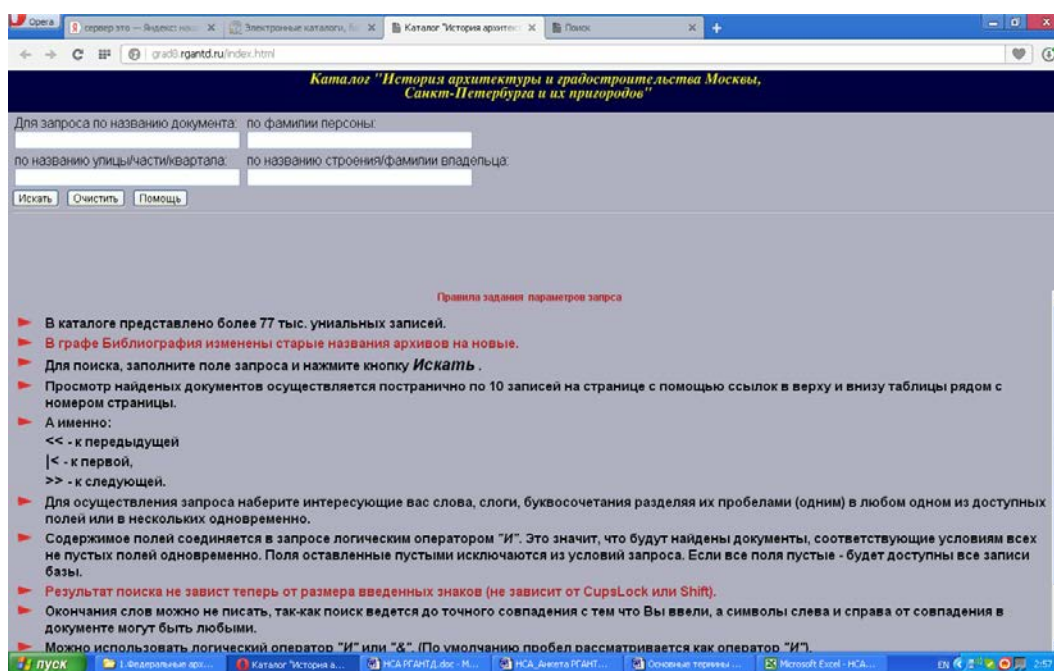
Opera | сервер это — Яндекс: нашл | Электронные каталоги, | Каталог "История архитект | Поиск

grad8.rgantd.ru/index.html

Каталог "История архитектуры и градостроительства Москвы, Санкт-Петербурга и их пригородов"

Для запроса по названию документа: по фамилии персоны:

по названию улицы/части/квартала: по названию строения/фамилии владельца:

Искать Очистить Помощь

Правила задания параметров запроса

В каталоге представлено более 77 тыс. униальных записей.

В графе Библиография изменены старые названия архивов на новые.

Для поиска, заполните поле запроса и нажмите кнопку Искать .

Просмотр найденных документов осуществляется постранично по 10 записей на странице с помощью ссылок в верху и внизу таблицы рядом с номером страницы.

А именно:
<< - к передыдущей
|< - к первой,
>> - к следующей.

Для осуществления запроса наберите интересующие вас слова, слоги, буквосочетания разделяя их пробелами (одним) в любом одном из доступных полей или в нескольких одновременно.

Содержимое полей соединяется в запросе логическим оператором "И". Это значит, что будут найдены документы, соответствующие условиям всех не пустых полей одновременно. Поля оставленные пустыми исключаются из условий запроса. Если все поля пустые - будет доступны все записи базы.

Результат поиска не завист теперь от размера введенных знаков (не зависит от CupsLock или Shift).

Окончания слов можно не писать, так-как поиск ведется до точного совпадения с тем что Вы ввели, а символы слева и справа от совпадения в документе могут быть любыми.

Можно использовать логический оператор "И" или "&". (По умолчанию пробел рассматривается как оператор "И").

пуск | 1.Федеральные арх... | Каталог "История а... | НСА РГАНТД.doc - М... | НСА_Анкета РГАНТ... | Основные термины ... | Microsoft Excel - НСА... | EN 2:57